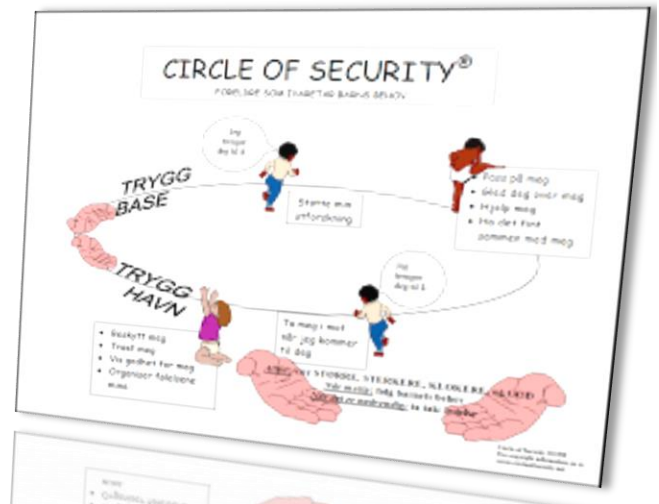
CIRCLE OF SECURITY®

FORELDRE SOM IVARETAR BARNS BEHOV

Jeg trenger deg til å

TRYGG BASE

Støtte min utforskning

• Pass på meg
• Gled deg over meg
• Hjelp meg
• Ha det fint sammen med meg

Jeg trenger deg til å

TRYGG HAVN

• Beskytt meg
• Trøst meg
• Vis glede for meg
• Organiser følelsene mine

Ta meg i mot når jeg kommer til deg

ALLTID: VÆR STØRRE, STERKERE, KLOKERE, OG GOD
Når mulig: følg barnets behov
Når nødvendig: ta tak i det

Circle of Security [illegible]
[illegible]
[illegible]